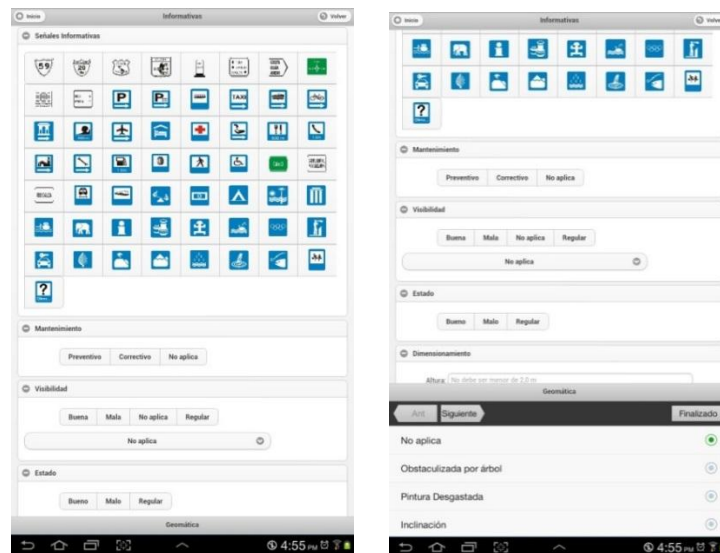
Inicio Informativas Volver

Señales Informativas

?

Mantenimiento

Preventivo | Correctivo | No aplica

Visibilidad

Buena | Mala | No aplica | Regular

No aplica

Estado

Bueno | Malo | Regular

Geomática

4:55 PM

Inicio Informativas Volver

?

Mantenimiento

Preventivo | Correctivo | No aplica

Visibilidad

Buena | Mala | No aplica | Regular

No aplica

Estado

Bueno | Malo | Regular

Dimensionamiento

Altura No debe ser menor de 2.0 m

Geomática

Ant Siguiente Finalizado

No aplica

Obstaculizada por árbol

Pintura Desgastada

Inclinación

4:55 PM